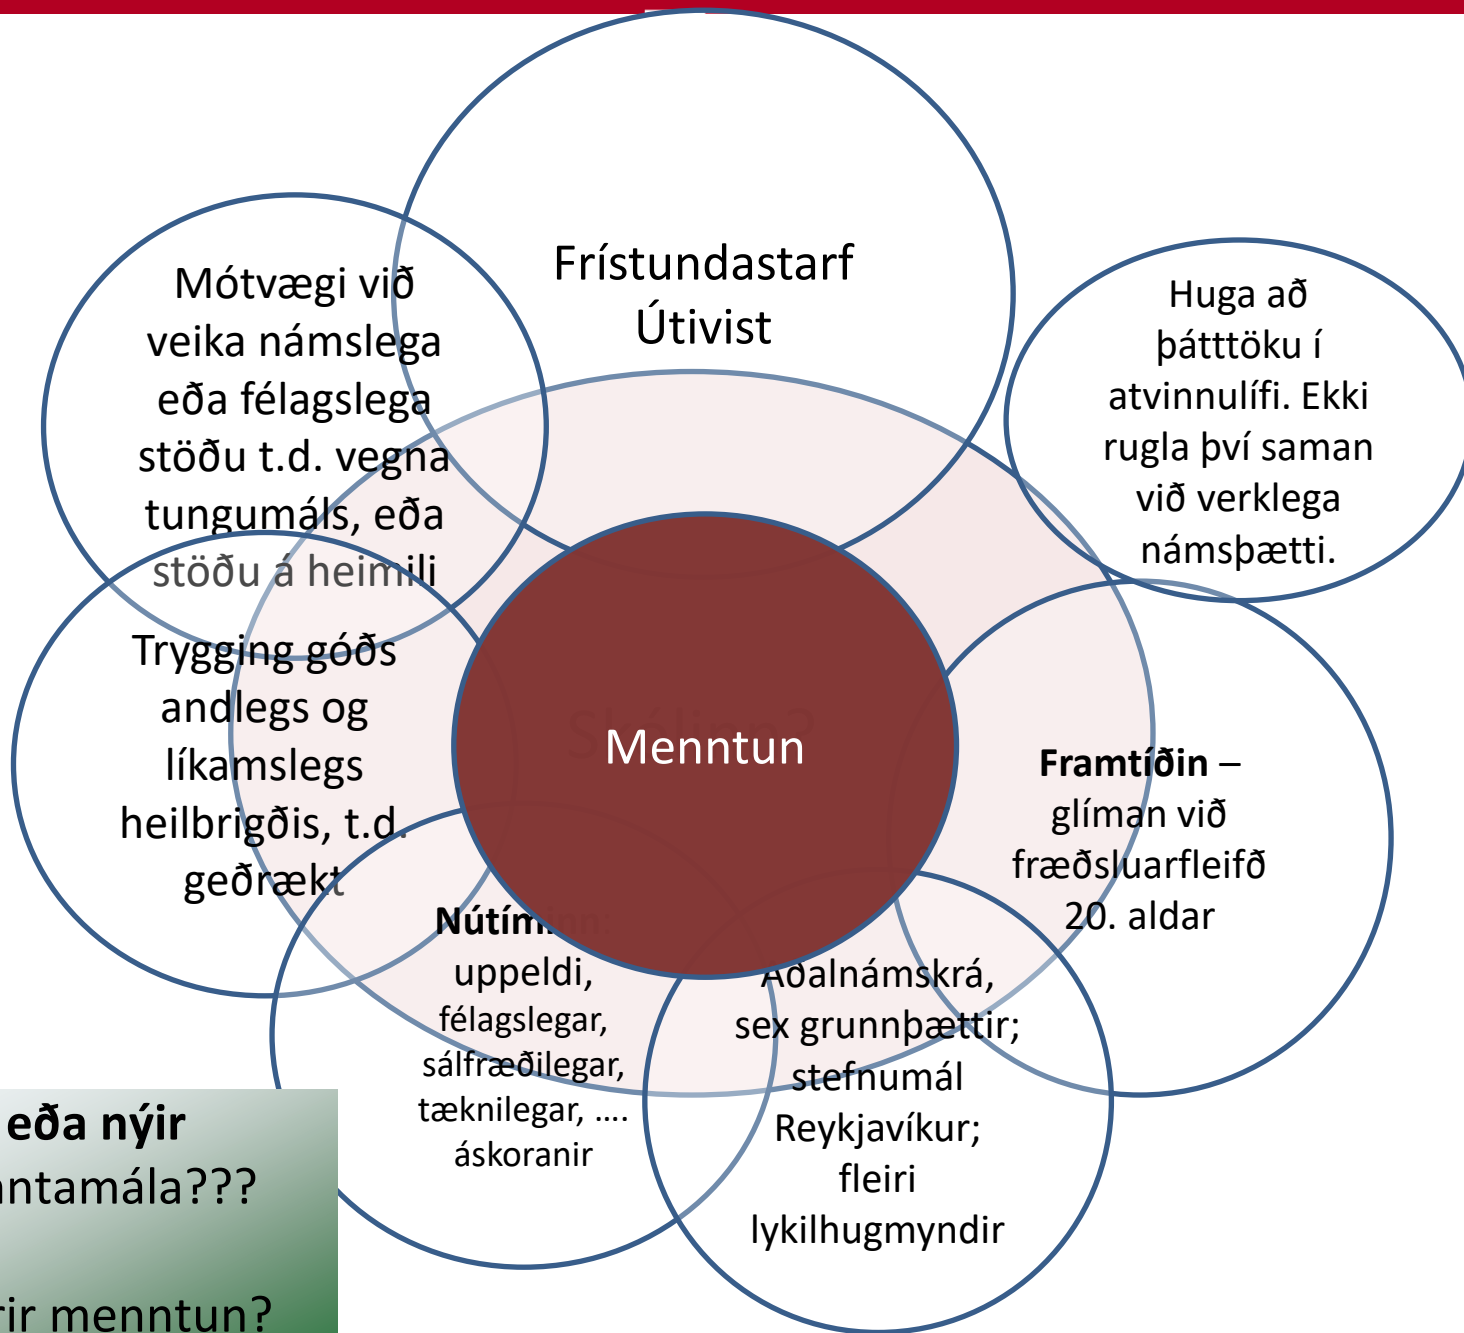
Frístundastarf
Útivist

Mótvægi við veika námslega eða félagslega stöðu t.d. vegna tungumáls, eða stöðu á heimili

Huga að þátttöku í atvinnulífi. Ekki rugla því saman við verklega námsþætti.

Menntun

Trygging góðs andlegs og líkamslegs heilbrigðis, t.d. geðrækt

**Framtíðin** – glíman við fræðsluarfleifð 20. aldar

**Nútím**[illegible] uppeldi, félagslegar, sálfræðilegar, tæknilegar, …. áskoranir

Aðalnámskrá, sex grunnþættir; stefnumál Reykjavíkur; fleiri lykilhugmyndir

**eða nýir**
ntamála???

ir menntun?